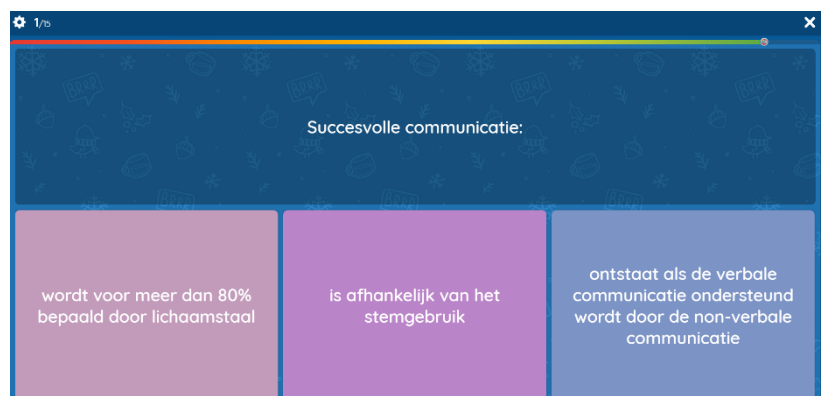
1/15

×

Succesvolle communicatie:

wordt voor meer dan 80% bepaald door lichaamstaal

is afhankelijk van het stemgebruik

ontstaat als de verbale communicatie ondersteund wordt door de non-verbale communicatie